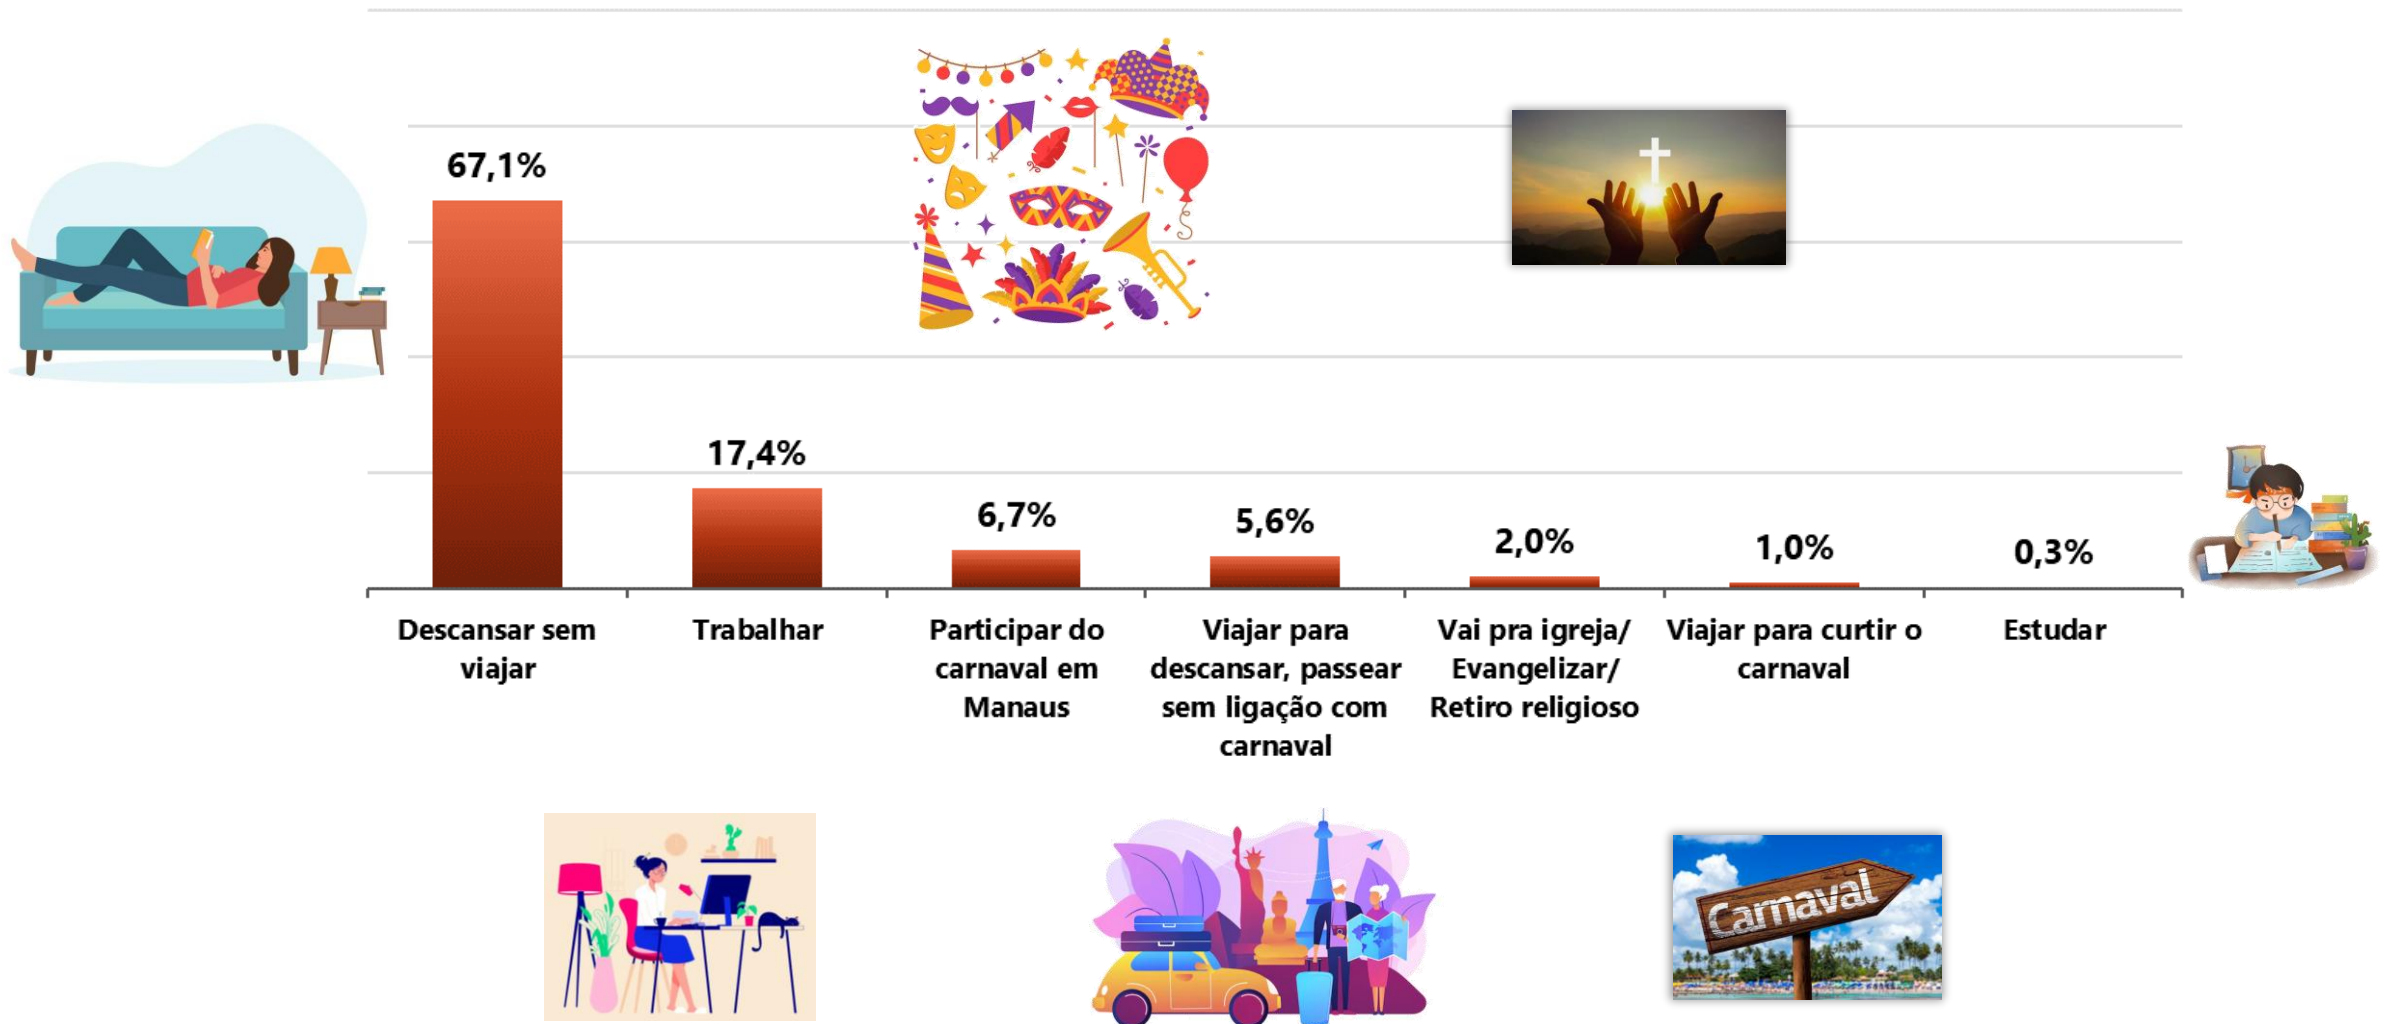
67,1%

17,4%

6,7%

5,6%

2,0%

1,0%

0,3%

Descansar sem viajar

Trabalhar

Participar do carnaval em Manaus

Viajar para descansar, passear sem ligação com carnaval

Vai pra igreja/ Evangelizar/ Retiro religioso

Viajar para curtir o carnaval

Estudar

Carnaval